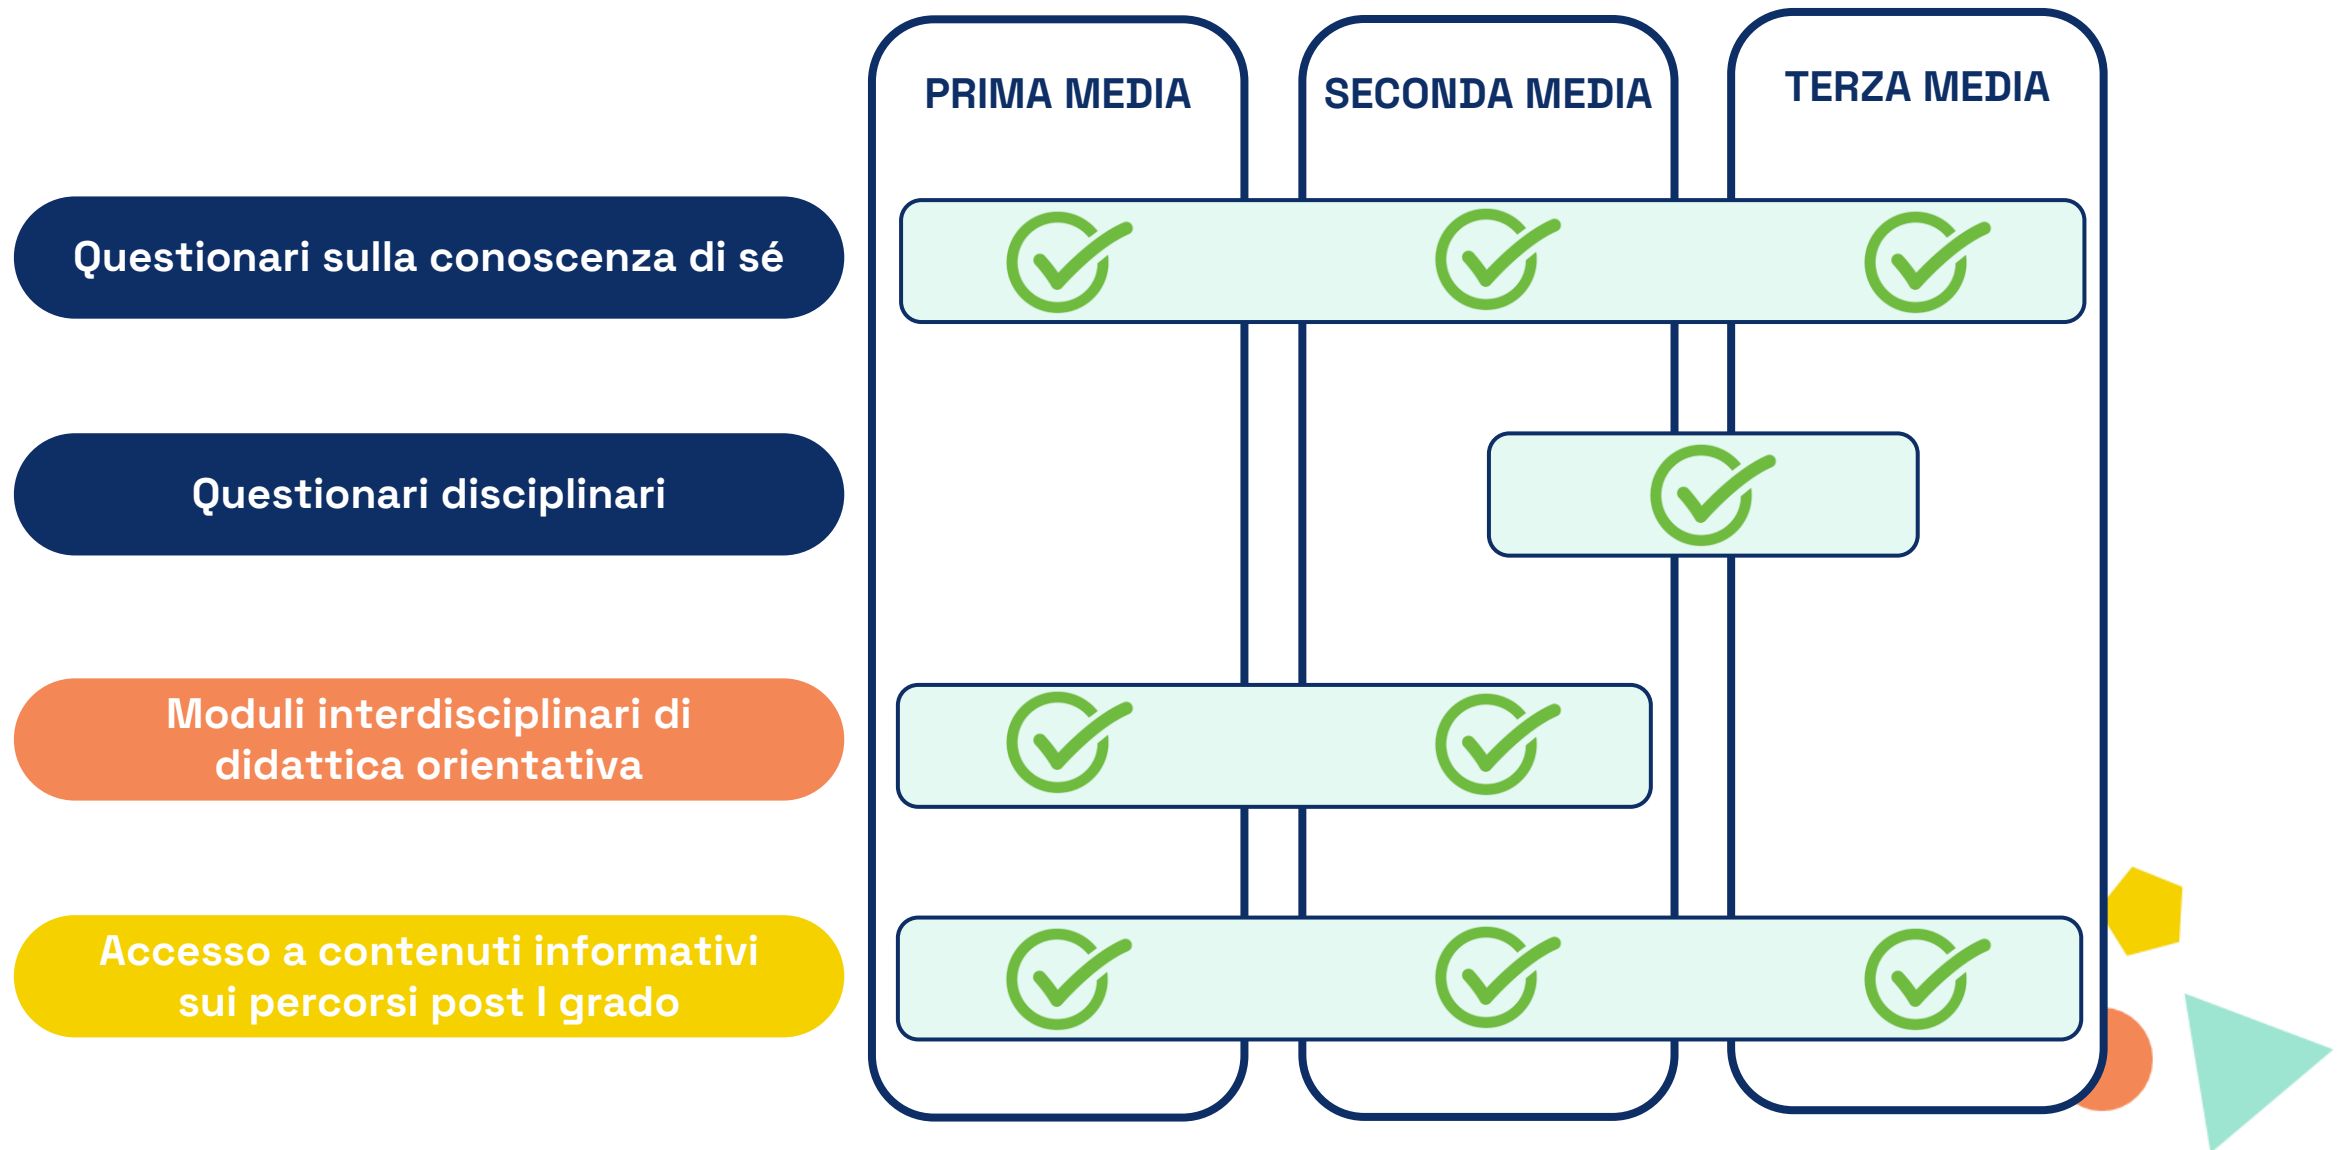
PRIMA MEDIA

SECONDA MEDIA

TERZA MEDIA

Questionari sulla conoscenza di sé

Questionari disciplinari

Moduli interdisciplinari di didattica orientativa

Accesso a contenuti informativi sui percorsi post I grado